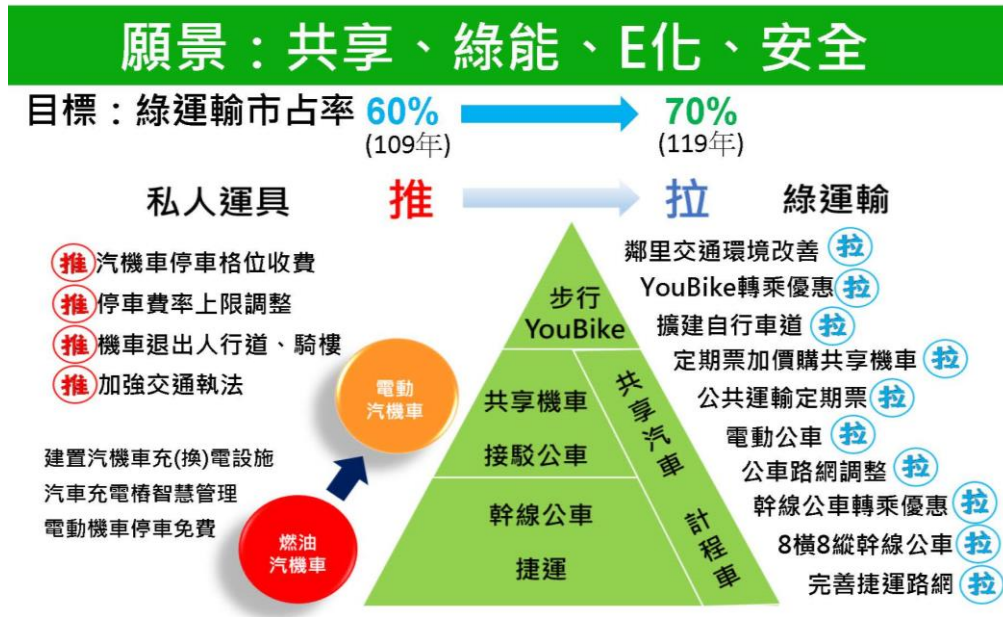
願景：共享、綠能、E化、安全

目標：綠運輸市占率 60% (109年) 70% (119年)

私人運具 推 拉 綠運輸

推 汽機車停車格位收費
推 停車費率上限調整
推 機車退出人行道、騎樓
推 加強交通執法

電動汽機車

建置汽機車充(換)電設施
汽車充電樁智慧管理
電動機車停車免費

燃油汽機車

步行 YouBike
共享機車
接駁公車
共享汽車
幹線公車
捷運
計程車

鄰里交通環境改善 拉
YouBike轉乘優惠 拉
擴建自行車道 拉
定期票加價購共享機車 拉
公共運輸定期票 拉
電動公車 拉
公車路網調整 拉
幹線公車轉乘優惠 拉
8橫8縱幹線公車 拉
完善捷運路網 拉